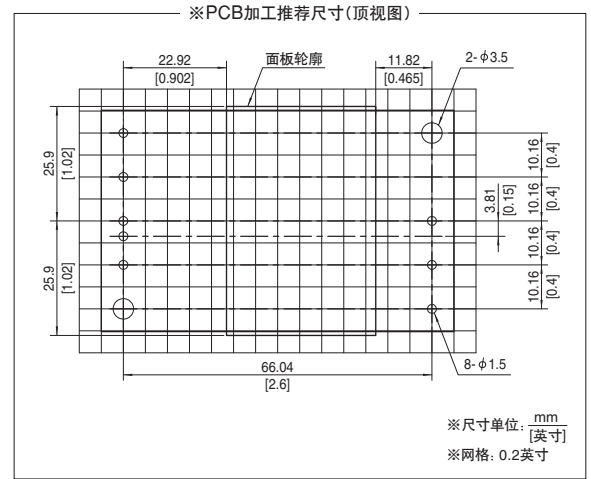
※PCB加工推荐尺寸(顶视图)

22.92
[0.902]

面板轮廓

11.82
[0.465]

2- $\phi$3.5

25.9
[1.02]

25.9
[1.02]

10.16
[0.4]

10.16
[0.4]

3.81
[0.15]

10.16
[0.4]

10.16
[0.4]

66.04
[2.6]

8- $\phi$1.5

※尺寸单位: $\frac{\text{mm}}{[\text{英寸}]}$
※网格: 0.2英寸